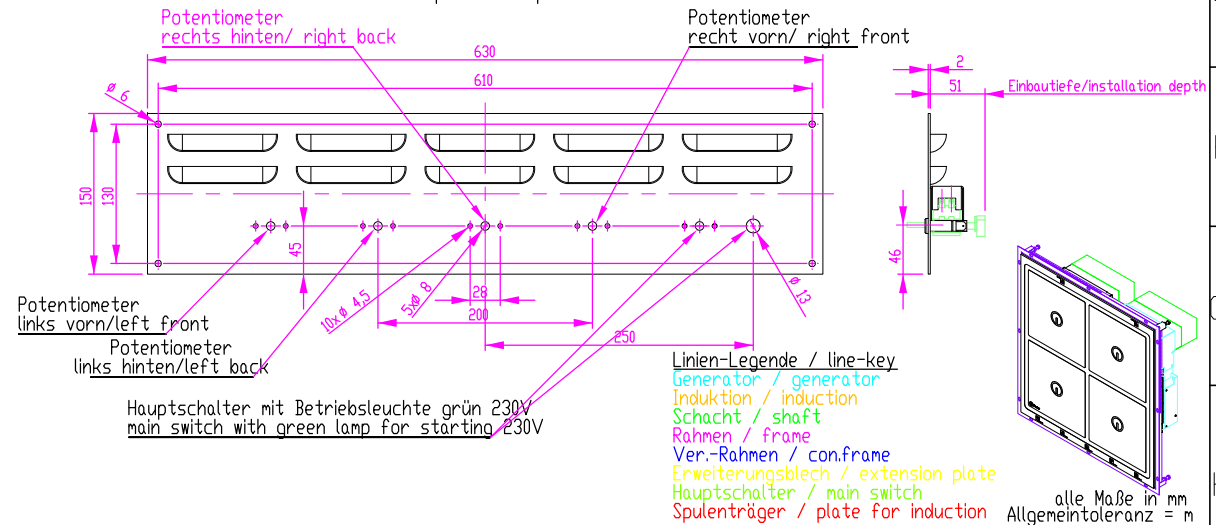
Potentiometer
rechts hinten/ right back

Potentiometer
recht vorn/ right front

630
610
ø 6
150
130
45
2
51
Einbautiefe/installation depth
46
ø 13

Potentiometer
links vorn/left front

Potentiometer
links hinten/left back

10x ø 4,5
5x ø 8
28
200
250

Hauptschalter mit Betriebsleuchte grün 230V
main switch with green lamp for starting 230V

Linien-Legende / line-key
Generator / generator
Induktion / induction
Schacht / shaft
Rahmen / frame
Ver.-Rahmen / con.frame
Erweiterungsblech / extension plate
Hauptschalter / main switch
Spulenträger / plate for induction

alle Maße in mm
Allgemeintoleranz = m